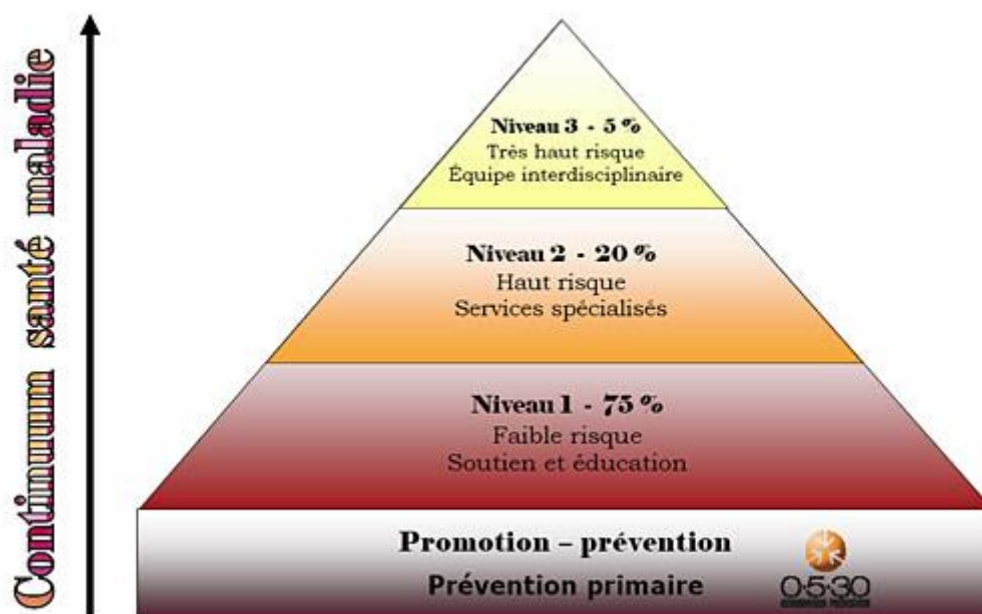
Continuum santé maladie

Niveau 3 - 5 %
Très haut risque
Équipe interdisciplinaire

Niveau 2 - 20 %
Haut risque
Services spécialisés

Niveau 1 - 75 %
Faible risque
Soutien et éducation

Promotion – prévention
Prévention primaire

0·5·30